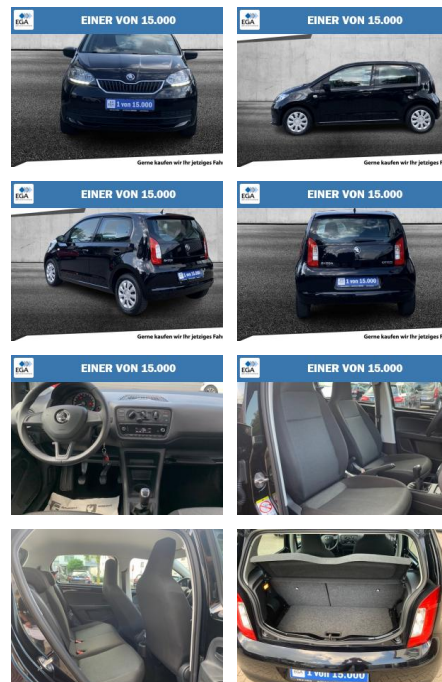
EGA
EINER VON 15.000
1 von 15.000
Gerne kaufen wir Ihr jetziges Fah

EGA
EINER VON 15.000
Gerne kaufen wir Ihr jetziges Fahr

EGA
EINER VON 15.000
1 von 15.000
Gerne kaufen wir Ihr jetziges Fahr

EGA
EINER VON 15.000
1 von 15.000
Gerne kaufen wir Ihr jetziges Fahr

EGA
EINER VON 15.000

EGA
EINER VON 15.000

1 von 15.000